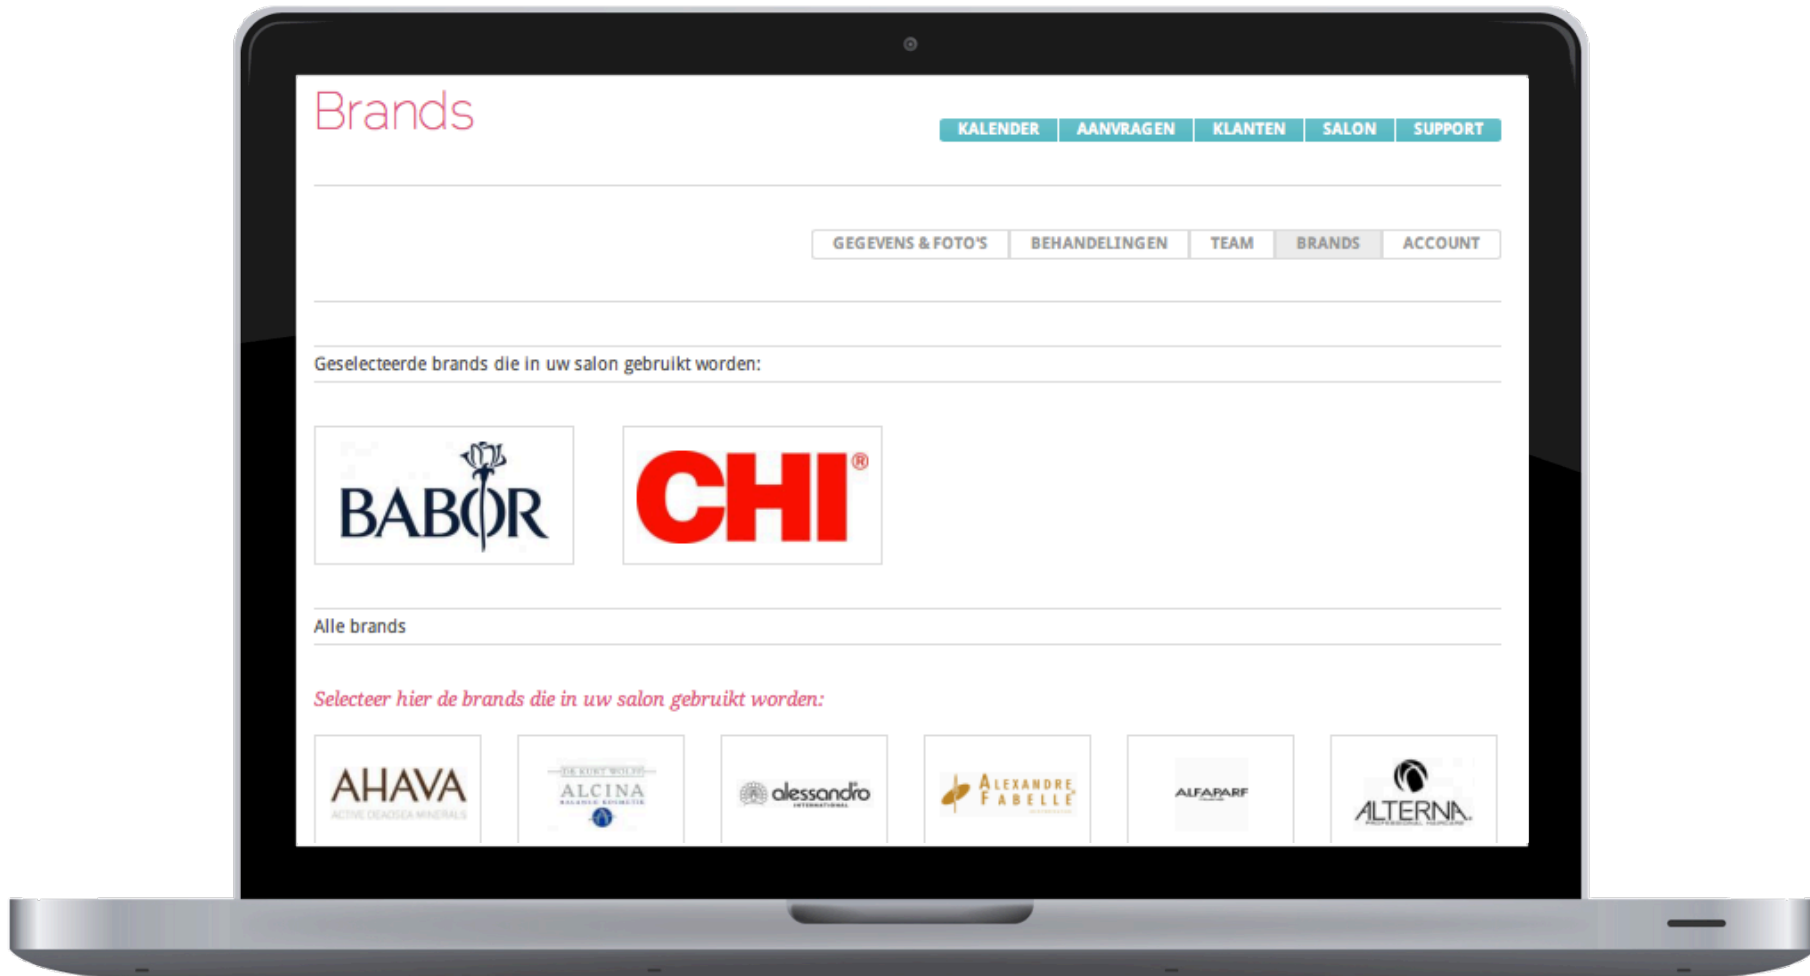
Brands

KALENDER AANVRAGEN KLANTEN SALON SUPPORT

GEGEVENS & FOTO'S BEHANDELINGEN TEAM BRANDS ACCOUNT

Geselecteerde brands die in uw salon gebruikt worden:

BABOR

CHI®

Alle brands

Selecteer hier de brands die in uw salon gebruikt worden:

AHAVA ACTIVE DEADSEA MINERALS

DR. KURT WOLFF ALCINA

alessandro INTERNATIONAL

ALEXANDRE FABELLE

ALFAPARF

ALTERNA